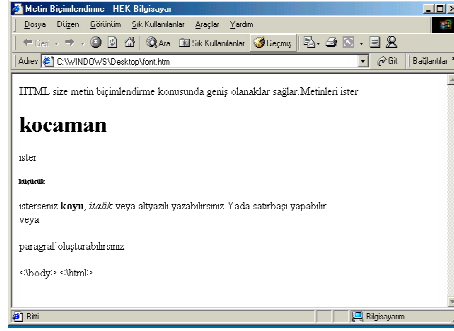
Metin Biçimlendirme - HEK Bilgisayar

Dosya Düzen Görünüm Sık Kullanılanlar Araçlar Yardım

Geri Ara Sık Kullanılanlar Geçmiş

Adres C:\WINDOWS\Desktop\font.htm Git Bağlantılar

HTML size metin biçimlendirme konusunda geniş olanaklar sağlar.Metinleri ister

# kocaman

ister

küçücük

isterseniz **koyu**, *italik* veya altyazılı yazabilirsiniz. Yada satırbaşı yapabilir veya

paragraf oluşturabilirsiniz

</body> </html>

Bitti Bilgisayarım